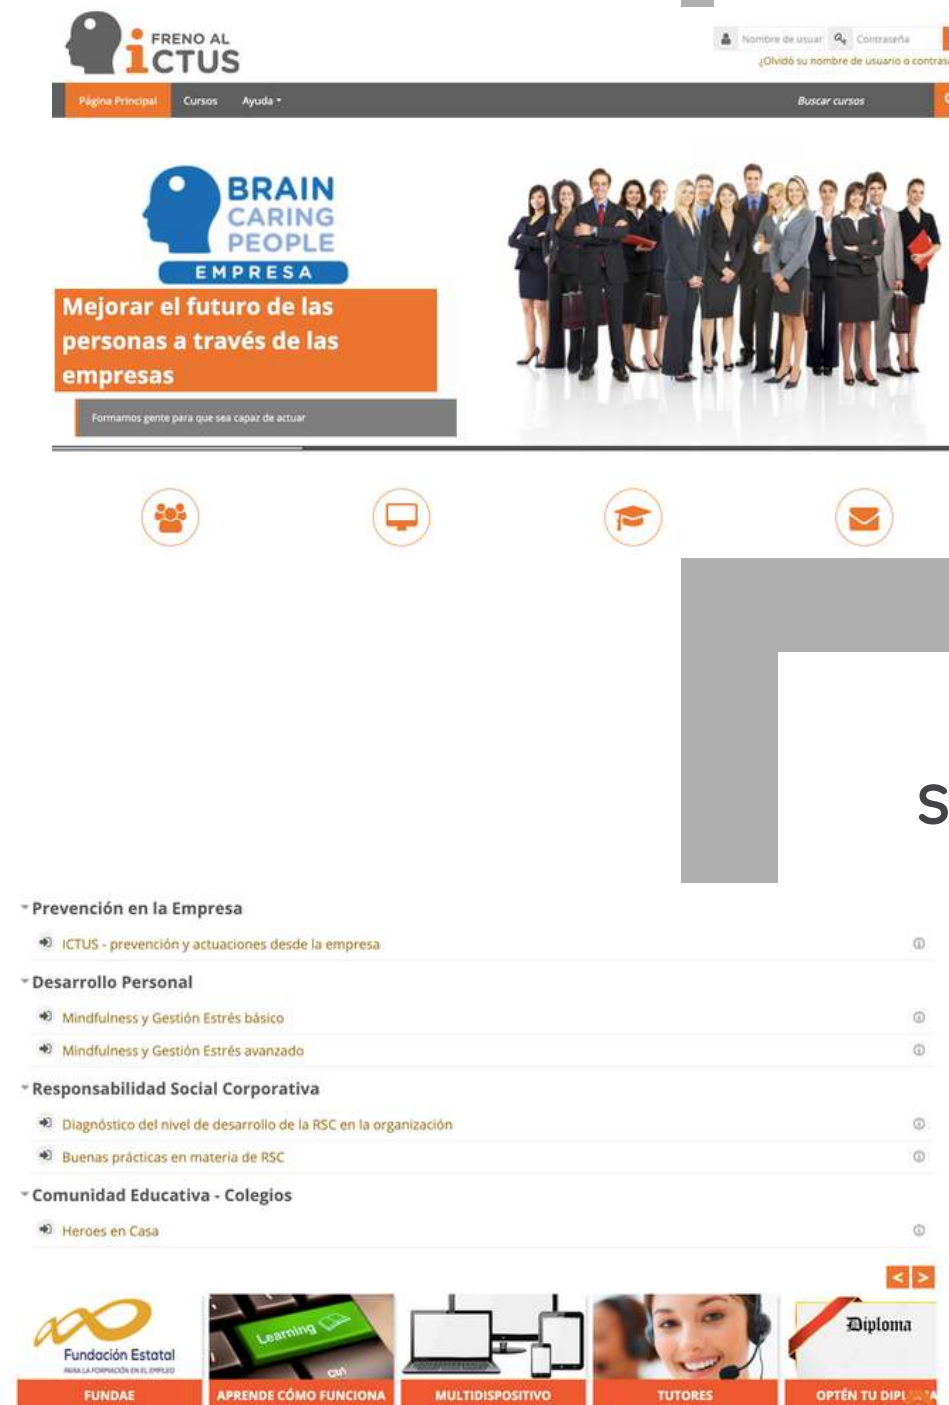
FRENO AL ICTUS

Nombre de usuar Contraseña
¿Olvidó su nombre de usuario o contras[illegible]

Página Principal Cursos Ayuda

Buscar cursos

BRAIN CARING PEOPLE
EMPRESA

Mejorar el futuro de las personas a través de las empresas

Formamos gente para que sea capaz de actuar

S

Prevención en la Empresa

ICTUS - prevención y actuaciones desde la empresa

Desarrollo Personal

Mindfulness y Gestión Estrés básico

Mindfulness y Gestión Estrés avanzado

Responsabilidad Social Corporativa

Diagnóstico del nivel de desarrollo de la RSC en la organización

Buenas prácticas en materia de RSC

Comunidad Educativa - Colegios

Heroes en Casa

< >

Fundación Estatal
PARA LA FORMACIÓN EN EL EMPLEO
FUNDAE

Learning
Ctrl
APRENDE CÓMO FUNCIONA

MULTIDISPOSITIVO

TUTORES

Diploma
OPTÉN TU DIPL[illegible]